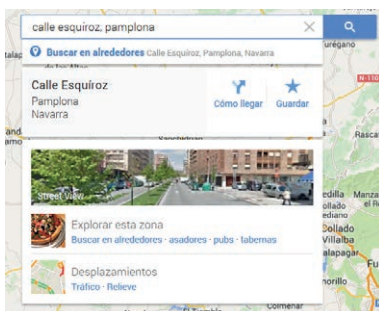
calle esquiroz, pamplona

Buscar en alrededores Calle Esquíroz, Pamplona, Navarra

Calle Esquíroz
Pamplona
Navarra

Cómo llegar
Guardar

Street View

Explorar esta zona
Buscar en alrededores · asadores · pubs · tabernas

Desplazamientos
Tráfico · Relieve

ueguano
N-110
Rasca
edilla
Manza
El Re
Collado
Villalba
alapagar
Colmenar